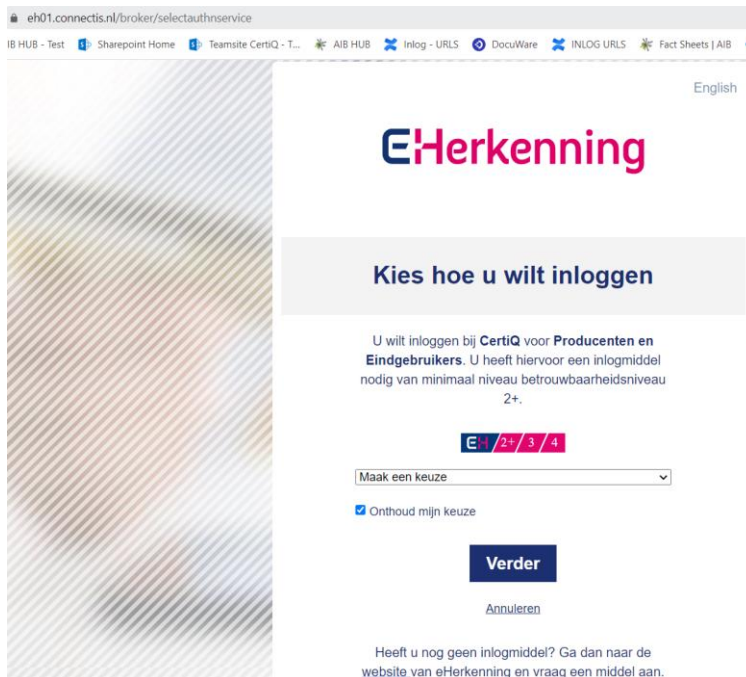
eh01.connectis.nl/broker/selectauthnservice

IB HUB - Test   Sharepoint Home   Teamsite CertiQ - T...   AIB HUB   Inlog - URLS   DocuWare   INLOG URLS   Fact Sheets | AIB

English

eHerkenning

Kies hoe u wilt inloggen

U wilt inloggen bij **CertiQ** voor **Producenten en Eindgebruikers**. U heeft hiervoor een inlogmiddel nodig van minimaal niveau betrouwbaarheidsniveau 2+.

EH 2+ / 3 / 4

Maak een keuze

Onthoud mijn keuze

Verder

Annuleren

Heeft u nog geen inlogmiddel? Ga dan naar de website van eHerkenning en vraag een middel aan.